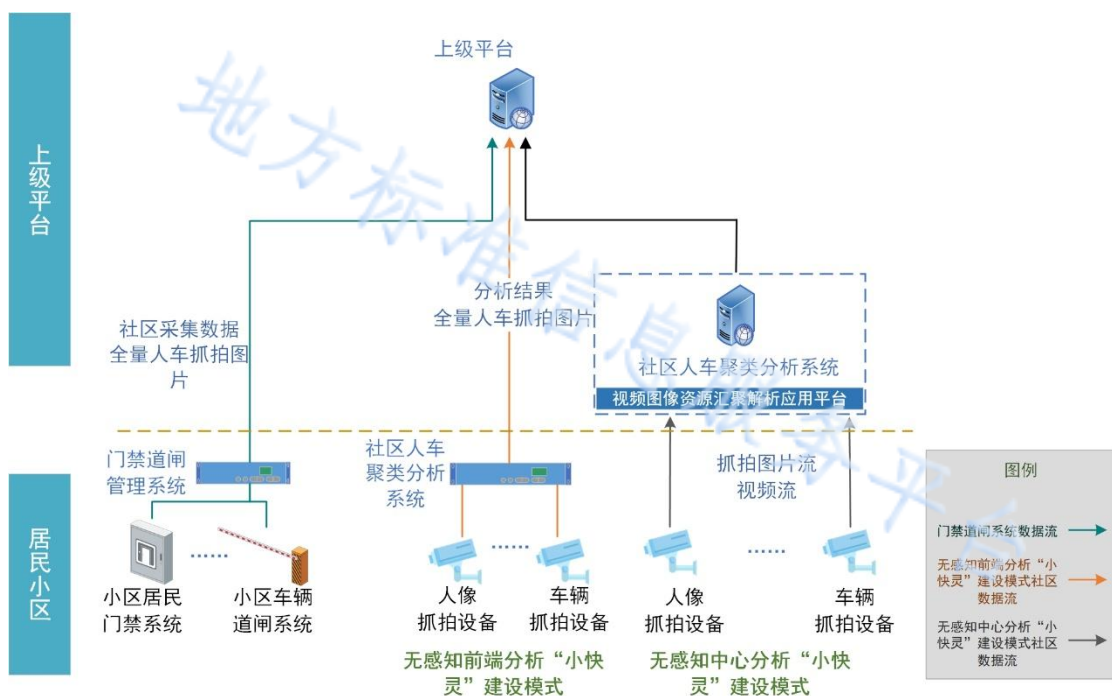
上级平台

居民小区

上级平台

社区采集数据
全量人车抓拍图片

分析结果
全量人车抓拍图片

社区人车聚类分析系统
视频图像资源汇聚解析应用平台

门禁道闸管理系统

社区人车聚类分析系统

抓拍图片流
视频流

小区居民门禁系统 ······ 小区车辆道闸系统

人像抓拍设备 ······ 车辆抓拍设备

人像抓拍设备 ······ 车辆抓拍设备

无感知前端分析“小快灵”建设模式

无感知中心分析“小快灵”建设模式

图例
门禁道闸系统数据流
无感知前端分析“小快灵”建设模式社区数据流
无感知中心分析“小快灵”建设模式社区数据流

地方标准信息服务平台